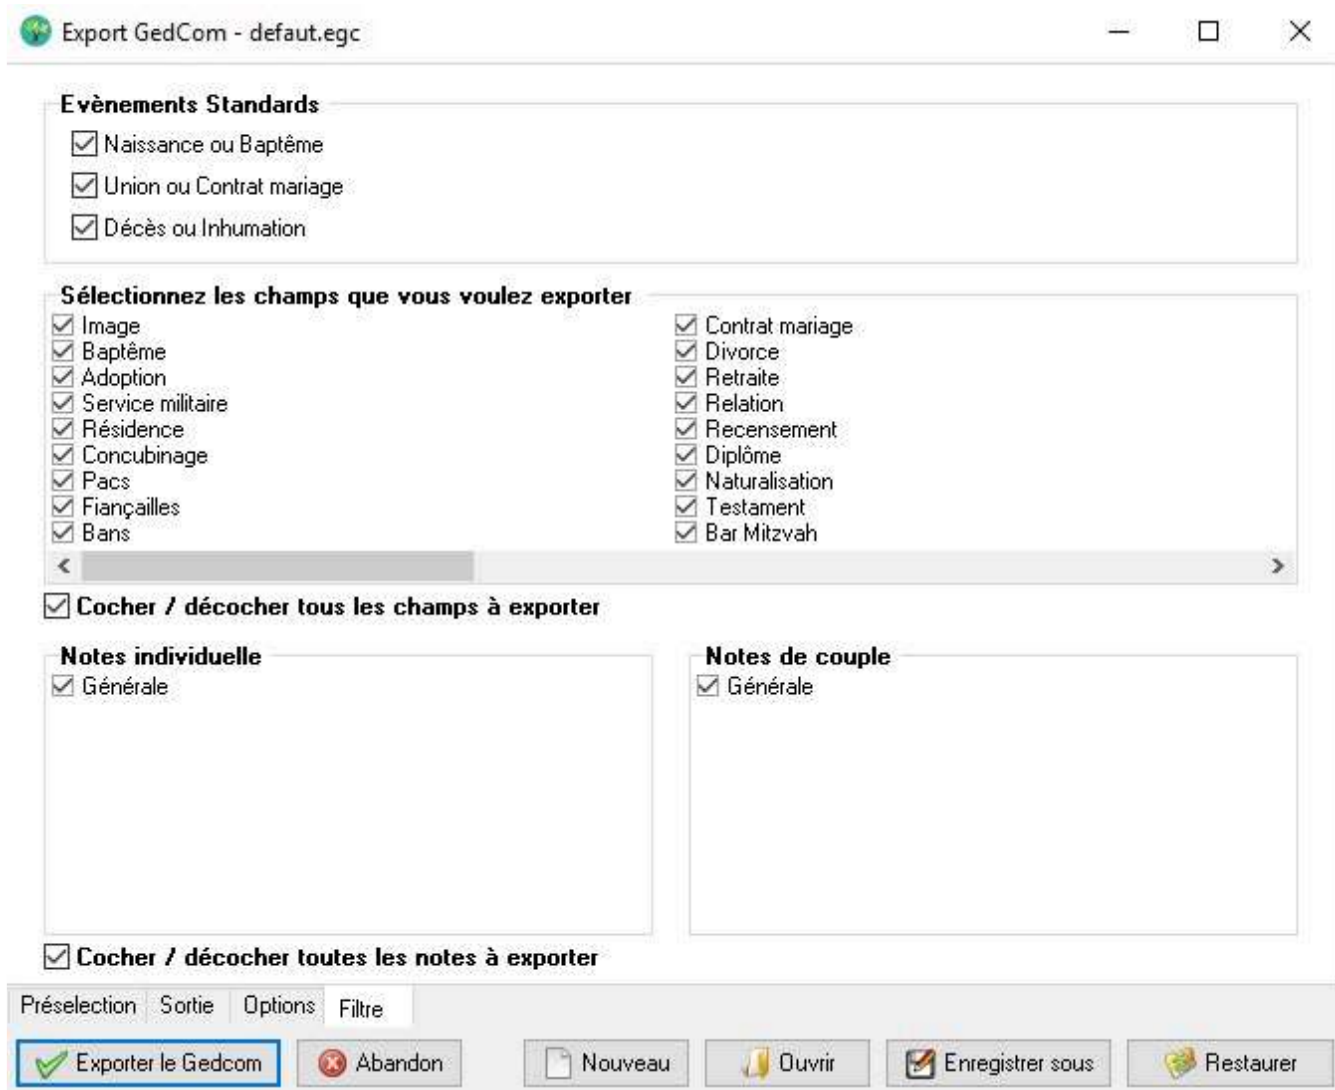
Export GedCom - defaut.egc

Evènements Standards

Naissance ou Baptême

Union ou Contrat mariage

Décès ou Inhumation

Sélectionnez les champs que vous voulez exporter

Image
Baptême
Adoption
Service militaire
Résidence
Concubinage
Pacs
Fiançailles
Bans

Contrat mariage
Divorce
Retraite
Relation
Recensement
Diplôme
Naturalisation
Testament
Bar Mitzvah

Cocher / décocher tous les champs à exporter

Notes individuelle

Générale

Notes de couple

Générale

Cocher / décocher toutes les notes à exporter

Préselection | Sortie | Options | Filtre

Exporter le Gedcom | Abandon | Nouveau | Ouvrir | Enregistrer sous | Restaurer